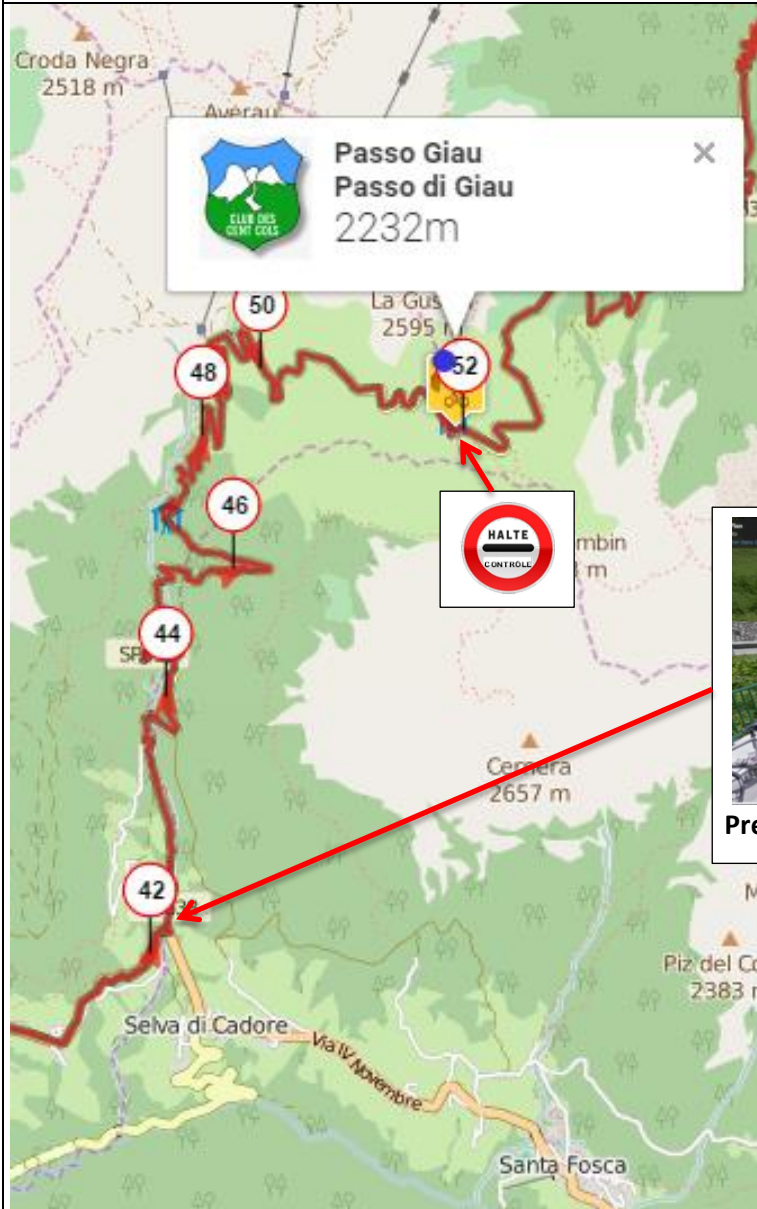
Croda Negra
2518 m

Averau

CLUB DES CENT COLS

Passo Giau
Passo di Giau
2232m

×

La Gus
2595 m

50

48

52

46

HALTE
CONTROLE

mbin
m

44

SP

Cernera
2657 m

Pre

42

M

Piz del Co
2383 m

Selva di Cadore

Via IV Novembre

Santa Fosca